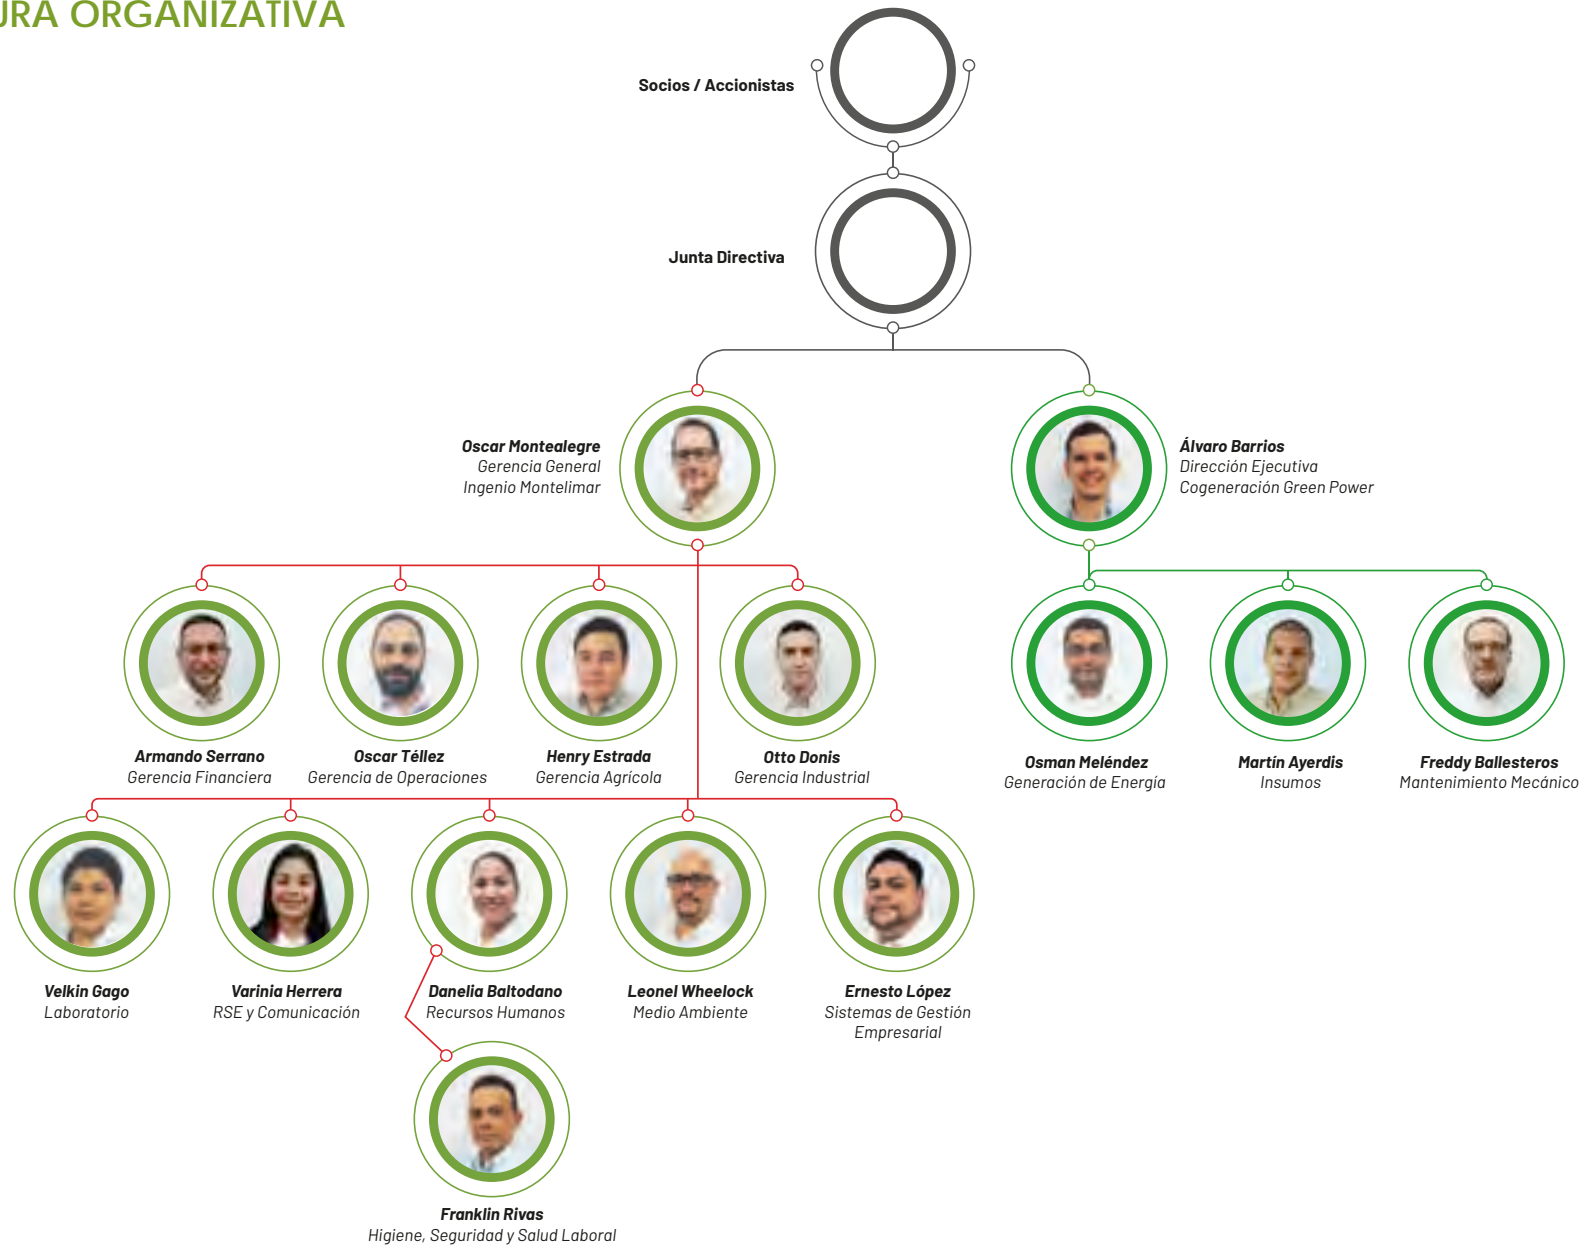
JRA ORGANIZATIVA

Socios / Accionistas

Junta Directiva

Oscar Montealegre
Gerencia General
Ingenio Montelimar

Álvaro Barrios
Dirección Ejecutiva
Cogeneración Green Power

Armando Serrano
Gerencia Financiera

Oscar Téllez
Gerencia de Operaciones

Henry Estrada
Gerencia Agrícola

Otto Donis
Gerencia Industrial

Osman Meléndez
Generación de Energía

Martín Ayerdis
Insumos

Freddy Ballesteros
Mantenimiento Mecánico

Velkin Gago
Laboratorio

Varinia Herrera
RSE y Comunicación

Danelia Baltodano
Recursos Humanos

Leonel Wheelock
Medio Ambiente

Ernesto López
Sistemas de Gestión Empresarial

Franklin Rivas
Higiene, Seguridad y Salud Laboral